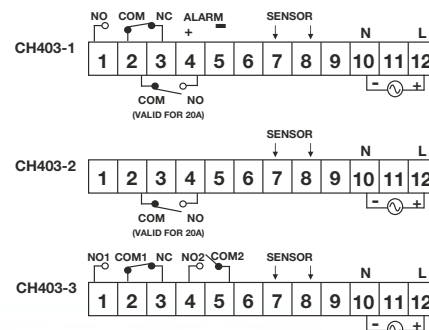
NO COM NC ALARM
+ −
SENSOR
N L
CH403-1
1 2 3 4 5 6 7 8 9 10 11 12
− +
COM NO
(VALID FOR 20A)

SENSOR
N L
CH403-2
1 2 3 4 5 6 7 8 9 10 11 12
− +
COM NO
(VALID FOR 20A)

NO1 COM1 NC NO2 COM2
SENSOR
N L
CH403-3
1 2 3 4 5 6 7 8 9 10 11 12
− +